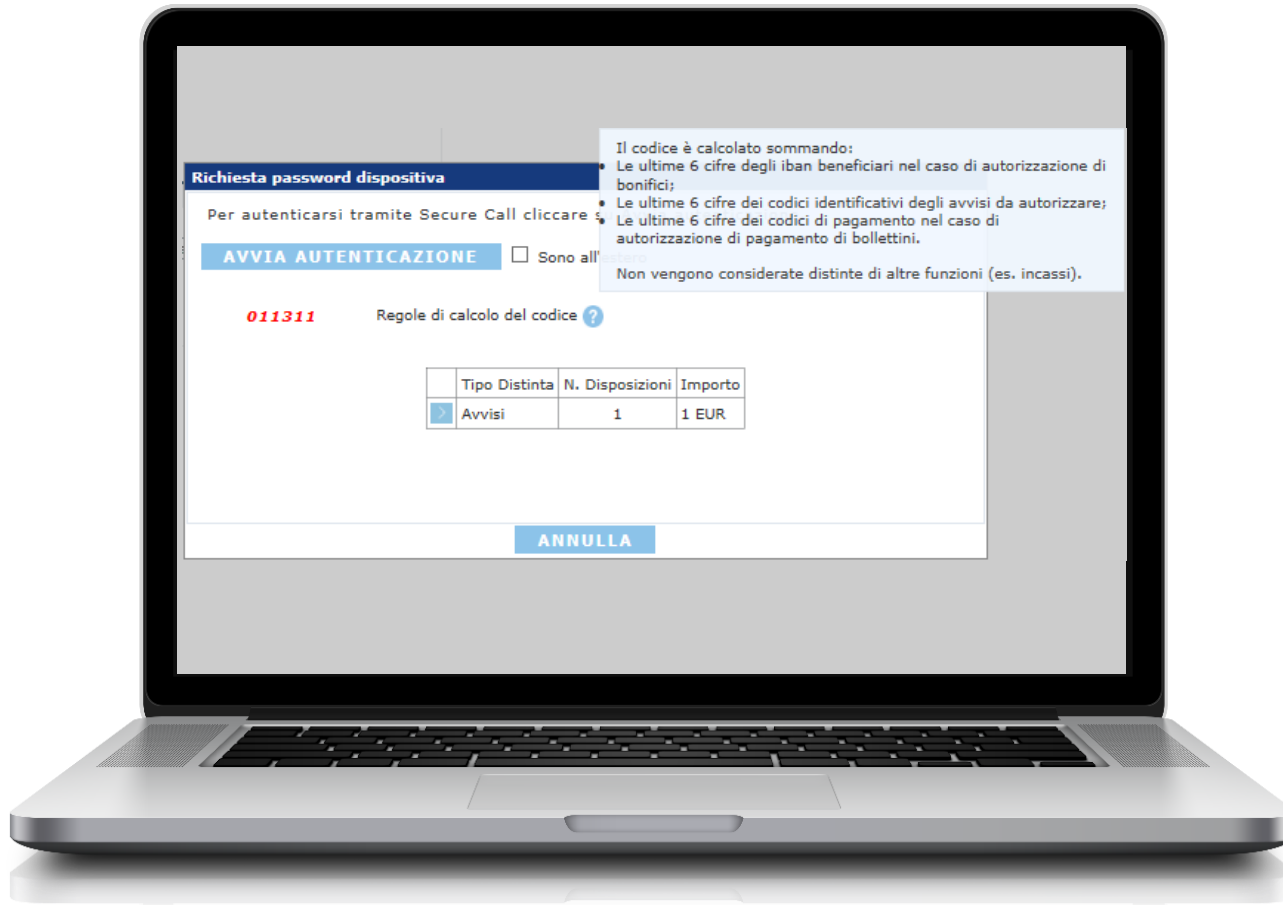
Richiesta password dispositiva

Per autenticarsi tramite Secure Call cliccare s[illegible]

AVVIA AUTENTICAZIONE

Sono all'estero

011311

Regole di calcolo del codice ?

| | Tipo Distinta | N. Disposizioni | Importo |
|---|---|---|---|
| › | Avvisi | 1 | 1 EUR |

ANNULLA

Il codice è calcolato sommando:
• Le ultime 6 cifre degli iban beneficiari nel caso di autorizzazione di bonifici;
• Le ultime 6 cifre dei codici identificativi degli avvisi da autorizzare;
• Le ultime 6 cifre dei codici di pagamento nel caso di autorizzazione di pagamento di bollettini.

Non vengono considerate distinte di altre funzioni (es. incassi).